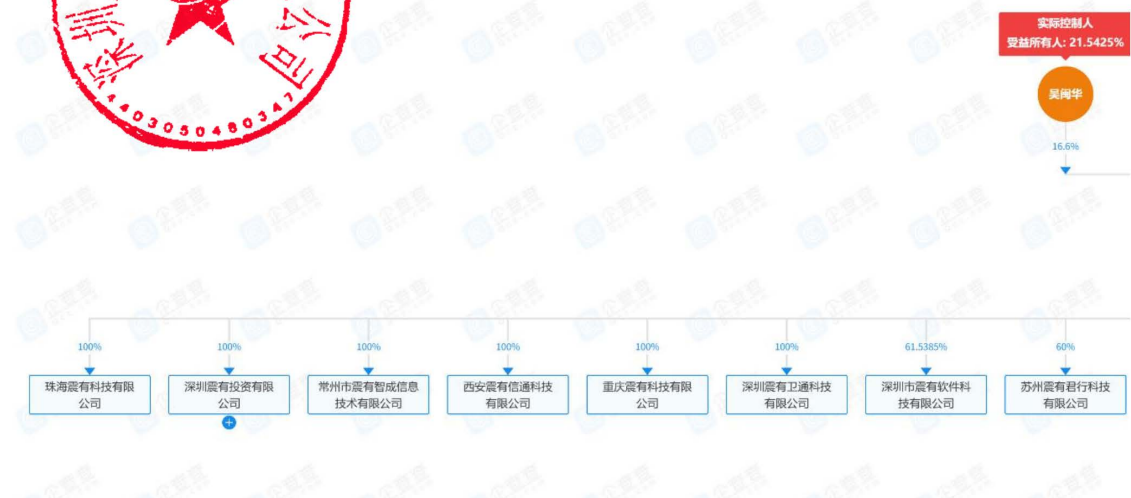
实际控制人
受益所有人: 21.5425%

吴闽华

16.6%

440305048034

100%
珠海震有科技有限公司

100%
深圳震有投资有限公司

100%
常州市震有智成信息技术有限公司

100%
西安震有信通科技有限公司

100%
重庆震有科技有限公司

100%
深圳震有卫通科技有限公司

61.5385%
深圳市震有软件科技有限公司

60%
苏州震有君行科技有限公司